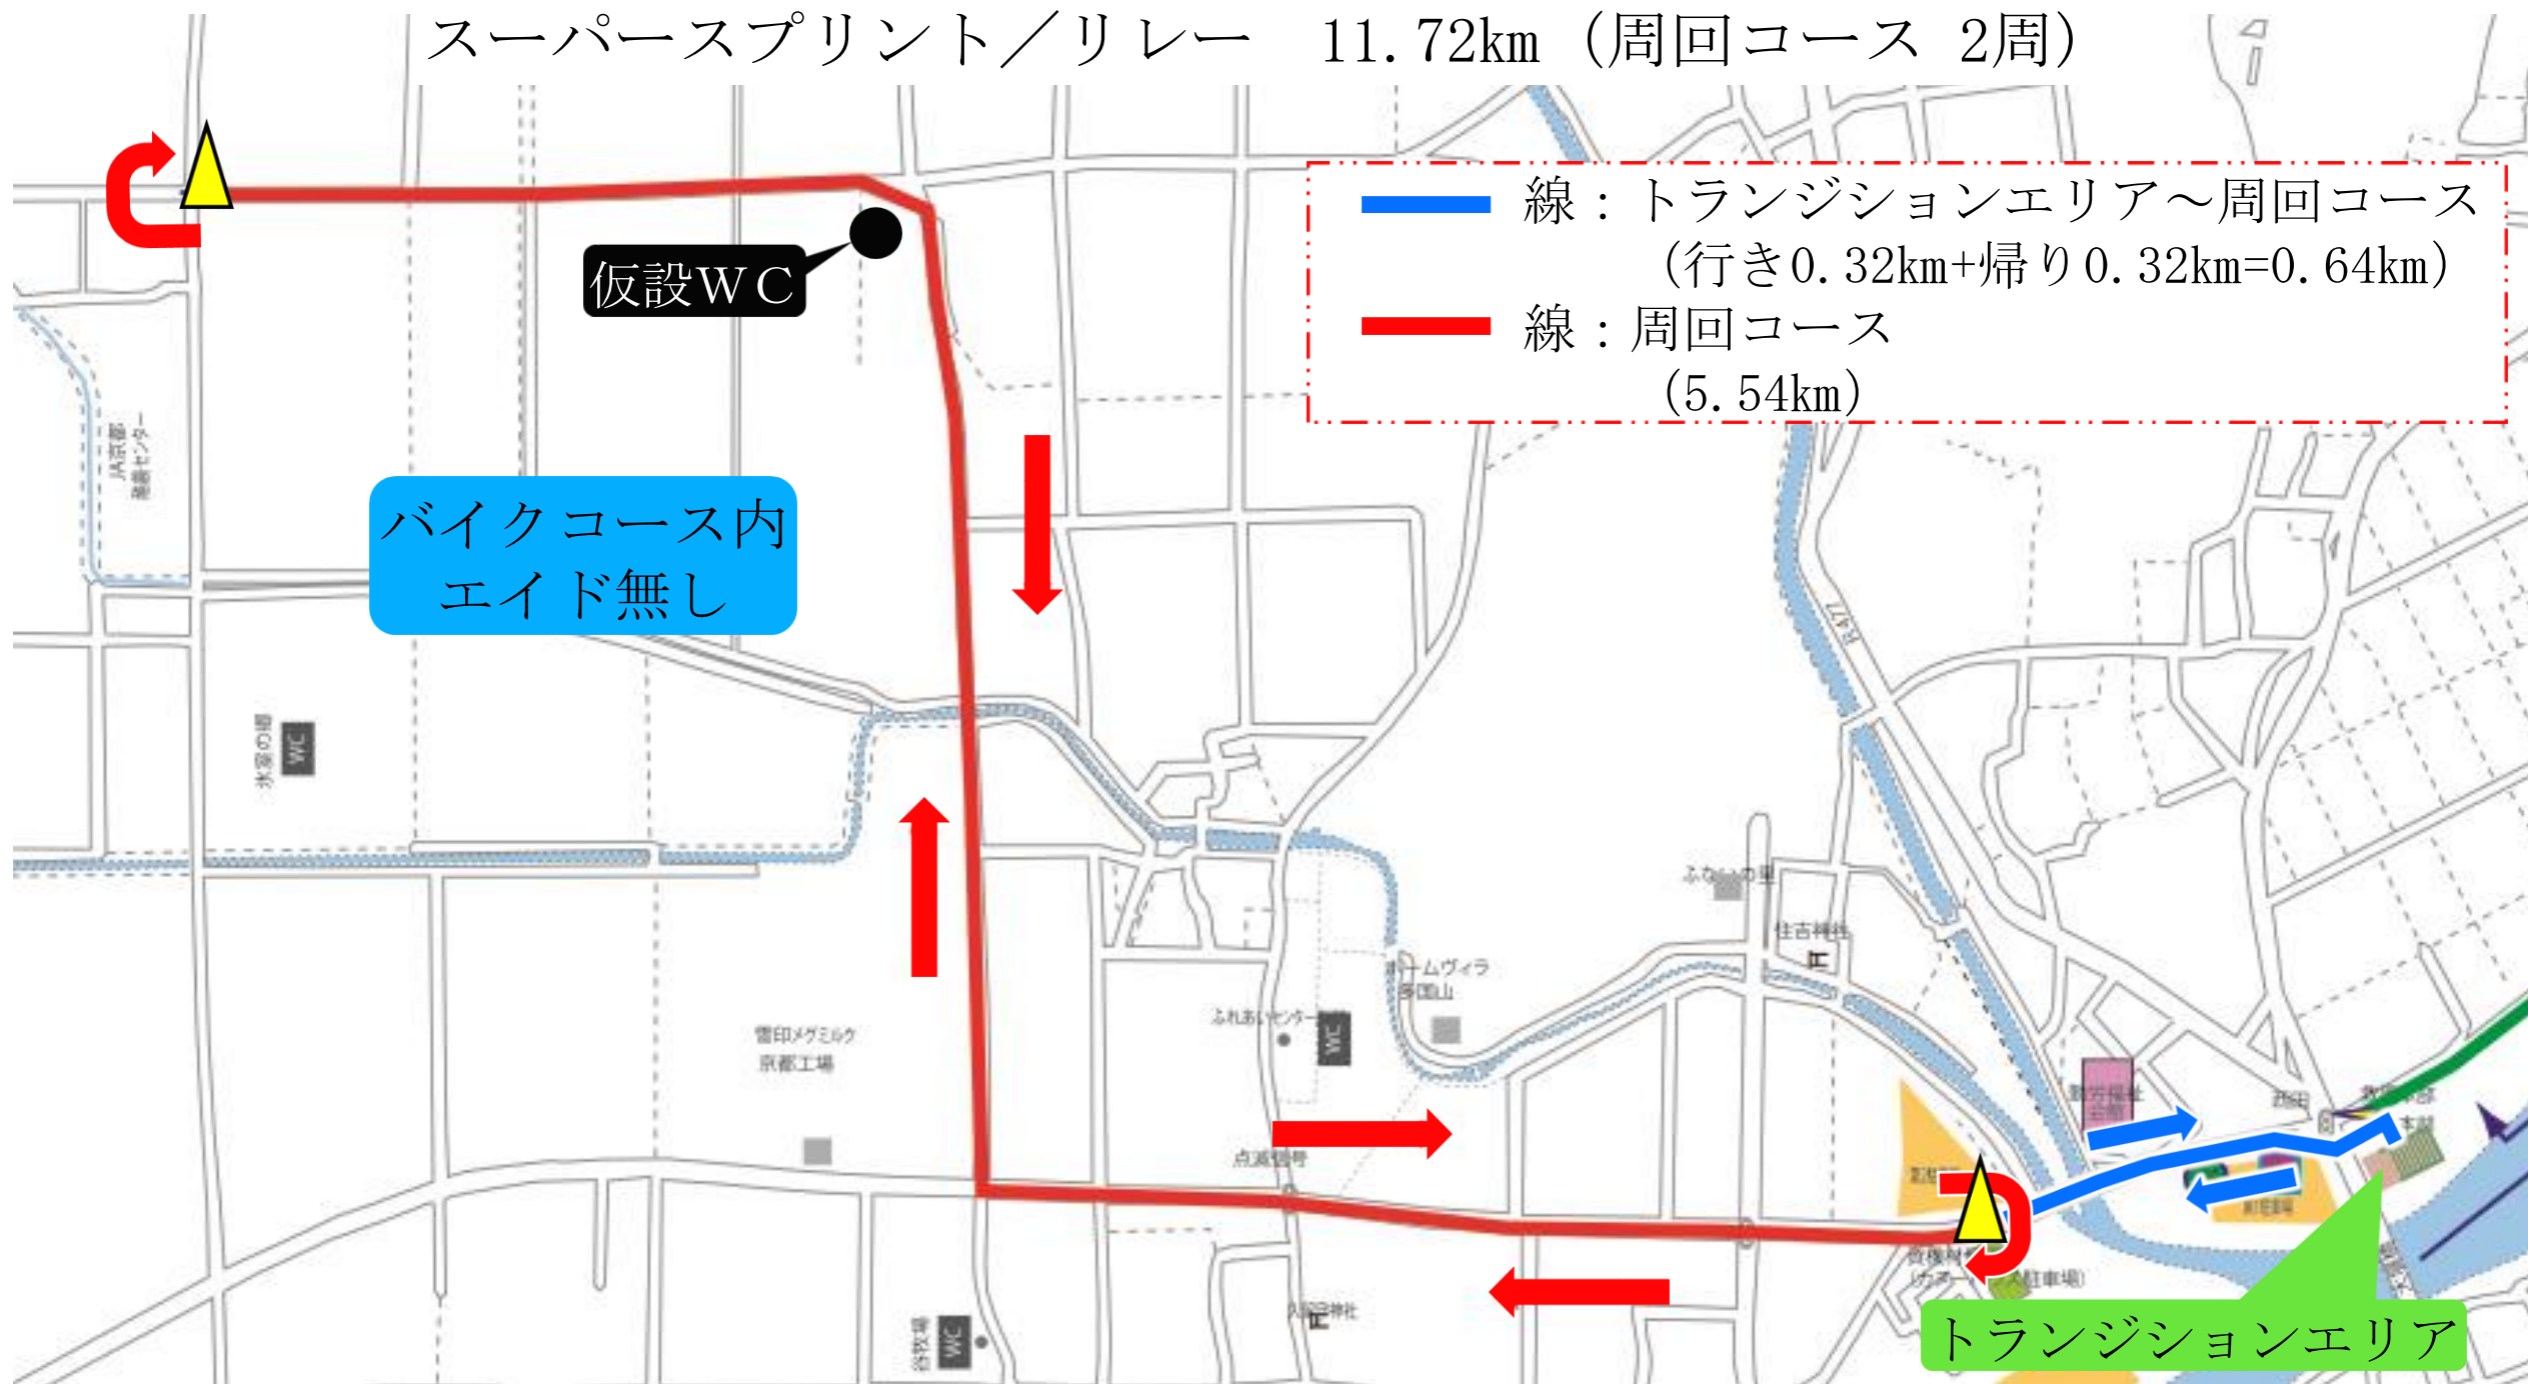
スーパースプリント／リレー　11.72km（周回コース 2周）

線：トランジションエリア～周回コース
（行き0.32km+帰り0.32km=0.64km）
線：周回コース
（5.54km）

仮設ＷＣ

バイクコース内
エイド無し

JA京都
園部センター

氷室の郷
WC

R477

ふないの里
住吉神社
ホームヴィラ
八国山
ふれあいセンター
WC

雪印メグミルク
京都工場

点滅信号

八幡神社

WC

トランジションエリア